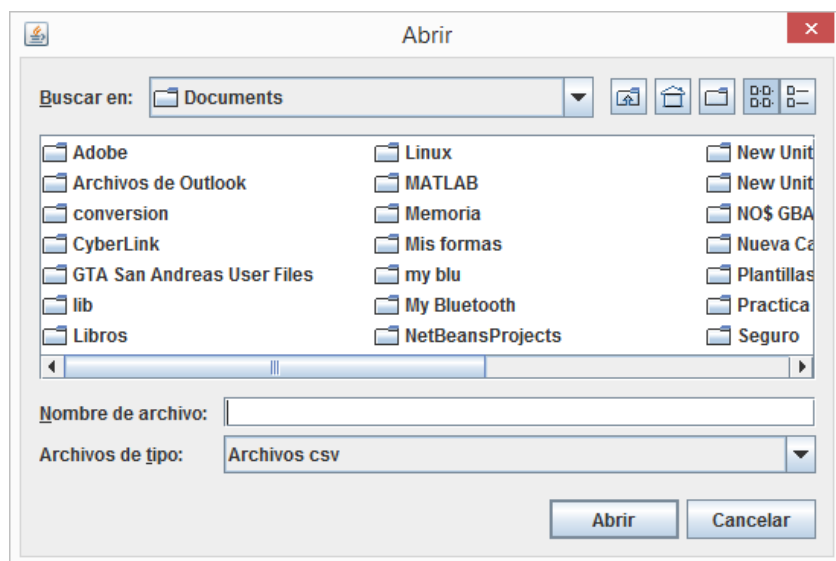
Abrir

Buscar en: Documents

Adobe
Archivos de Outlook
conversion
CyberLink
GTA San Andreas User Files
lib
Libros

Linux
MATLAB
Memoria
Mis formas
my blu
My Bluetooth
NetBeansProjects

New Unit
New Unit
NO$ GBA
Nueva Ca
Plantillas
Practica
Seguro

Nombre de archivo:
Archivos de tipo: Archivos csv

Abrir
Cancelar